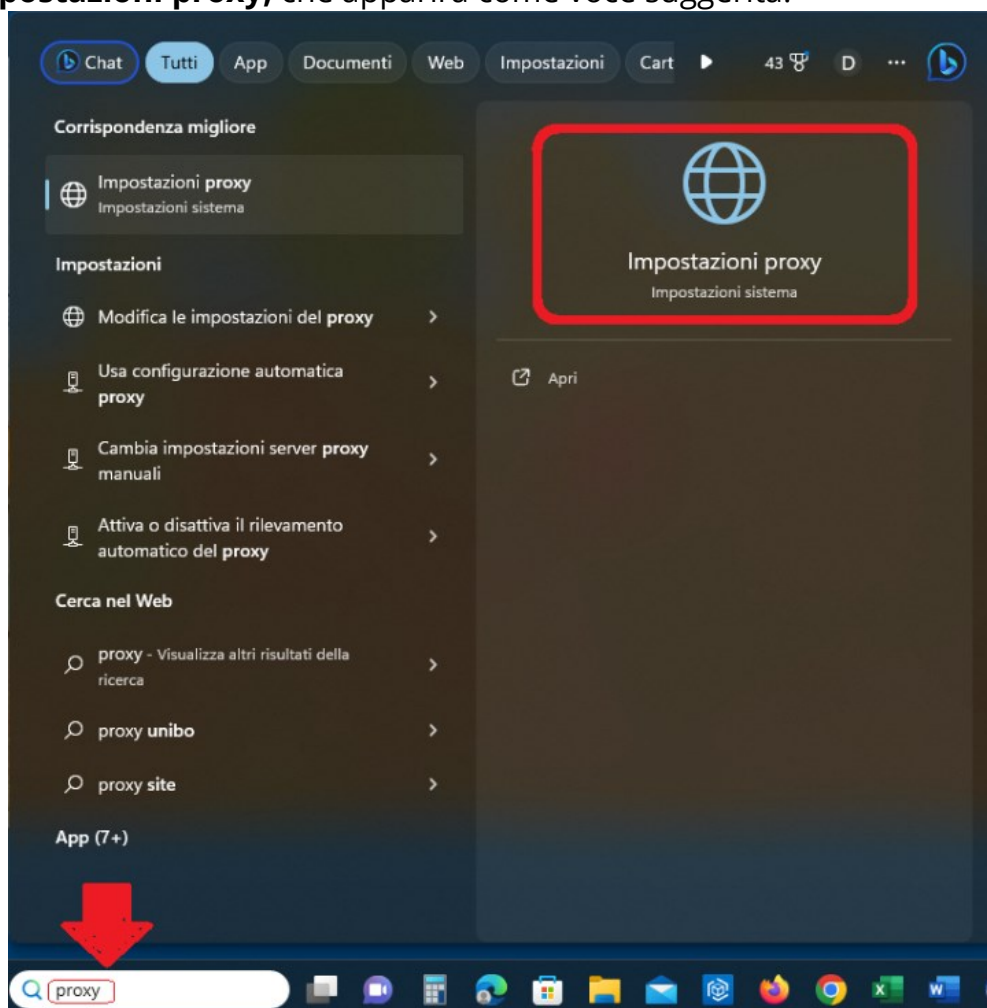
postazioni proxy, che apparirà come voce suggerita.

Chat Tutti App Documenti Web Impostazioni Cart 43 D ...

Corrispondenza migliore

Impostazioni proxy
Impostazioni sistema

Impostazioni

Modifica le impostazioni del proxy

Usa configurazione automatica proxy

Cambia impostazioni server proxy manuali

Attiva o disattiva il rilevamento automatico del proxy

Cerca nel Web

proxy - Visualizza altri risultati della ricerca

proxy unibo

proxy site

App (7+)

Impostazioni proxy
Impostazioni sistema

Apri

proxy